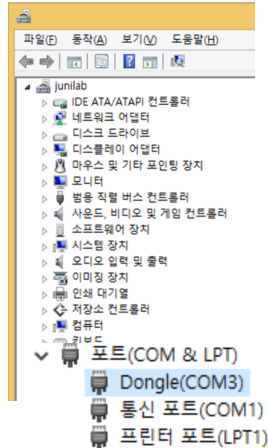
파일(F) 동작(A) 보기(V) 도움말(H)

junilab
IDE ATA/ATAPI 컨트롤러
네트워크 어댑터
디스크 드라이브
디스플레이 어댑터
마우스 및 기타 포인팅 장치
모니터
범용 직렬 버스 컨트롤러
사운드, 비디오 및 게임 컨트롤러
소프트웨어 장치
시스템 장치
오디오 입력 및 출력
이미징 장치
인쇄 대기열
저장소 컨트롤러
컴퓨터
키보드
포트(COM & LPT)
Dongle(COM3)
통신 포트(COM1)
프린터 포트(LPT1)